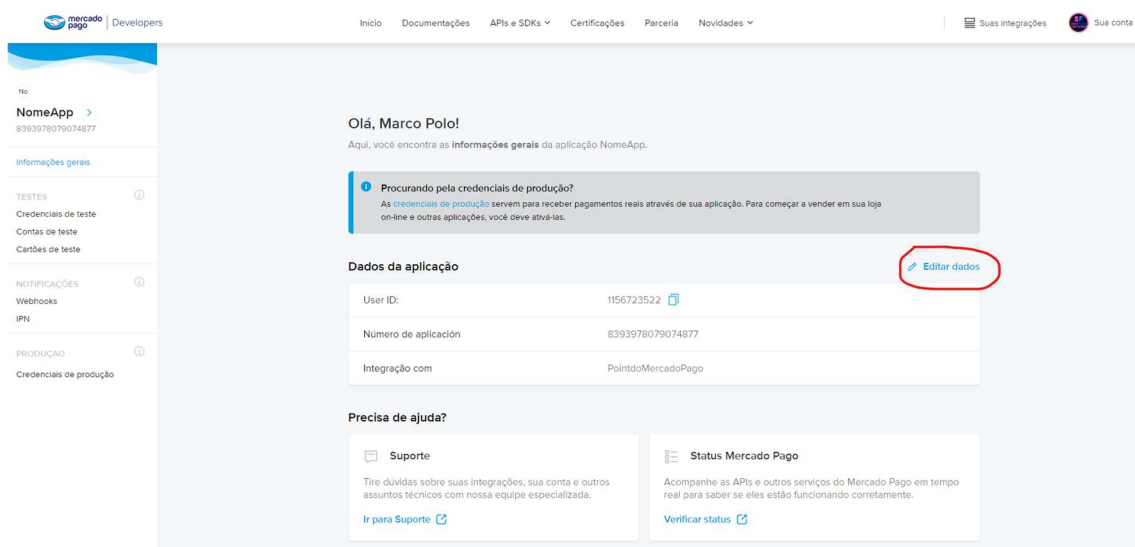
mercado pago | Developers

Início Documentações APIs e SDKs Certificações Parceria Novidades

Suas integrações Sua conta

No

NomeApp >
8393978079074877

Informações gerais

TESTES
Credenciais de teste
Contas de teste
Cartões de teste

NOTIFICAÇÕES
Webhooks
IPN

PRODUÇÃO
Credenciais de produção

Olá, Marco Polo!

Aqui, você encontra as **informações gerais** da aplicação NomeApp.

Procurando pela credenciais de produção?
As credenciais de produção servem para receber pagamentos reais através de sua aplicação. Para começar a vender em sua loja on-line e outras aplicações, você deve ativá-las.

Dados da aplicação

Editar dados

| | |
|---|---|
| User ID: | 1156723522 |
| Número de aplicación | 8393978079074877 |
| Integração com | PointdoMercadoPago |

Precisa de ajuda?

Suporte
Tire dúvidas sobre suas integrações, sua conta e outros assuntos técnicos com nossa equipe especializada.
Ir para Suporte

Status Mercado Pago
Acompanhe as APIs e outros serviços do Mercado Pago em tempo real para saber se eles estão funcionando corretamente.
Verificar status